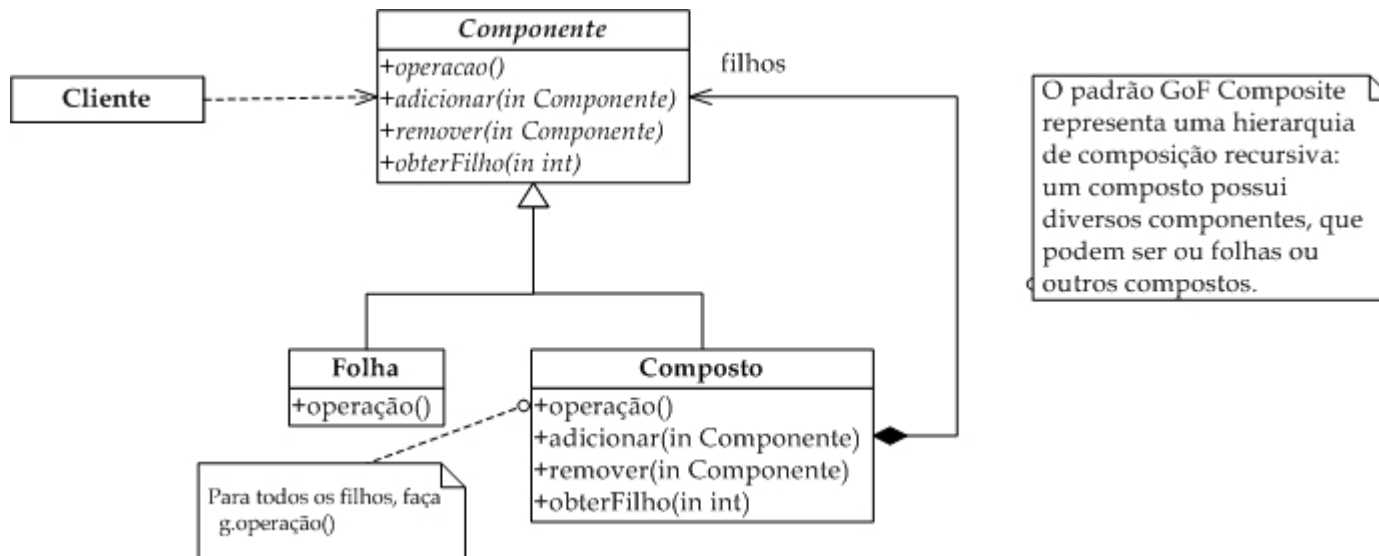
Componente
+operacao()
+adicionar(in Componente)
+remover(in Componente)
+obterFilho(in int)

filhos

Cliente

O padrão GoF Composite representa uma hierarquia de composição recursiva: um composto possui diversos componentes, que podem ser ou folhas ou outros compostos.

Folha
+operação()

Composto
+operação()
+adicionar(in Componente)
+remover(in Componente)
+obterFilho(in int)

Para todos os filhos, faça g.operação()